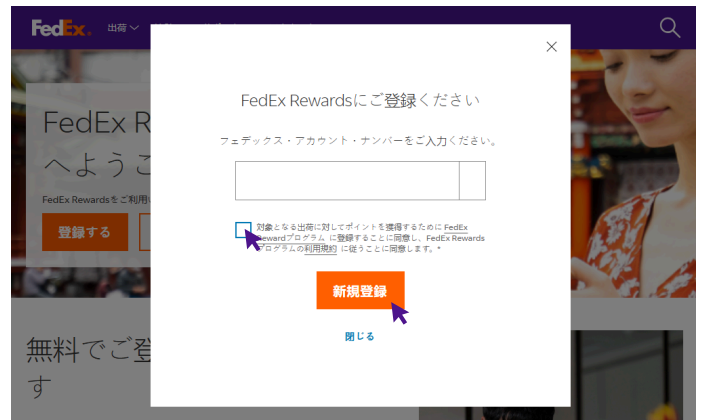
FedEx. 出荷

FedEx R
へようこ
FedEx Rewardsをご利用
登録する

無料でご登
す

×

FedEx Rewardsにご登録ください

フェデックス・アカウント・ナンバーをご入力ください。

対象となる出荷に対してポイントを獲得するために FedEx Rewardプログラム に登録することに同意し、FedEx Rewards プログラムの利用規約 に従うことに同意します。*

新規登録

閉じる